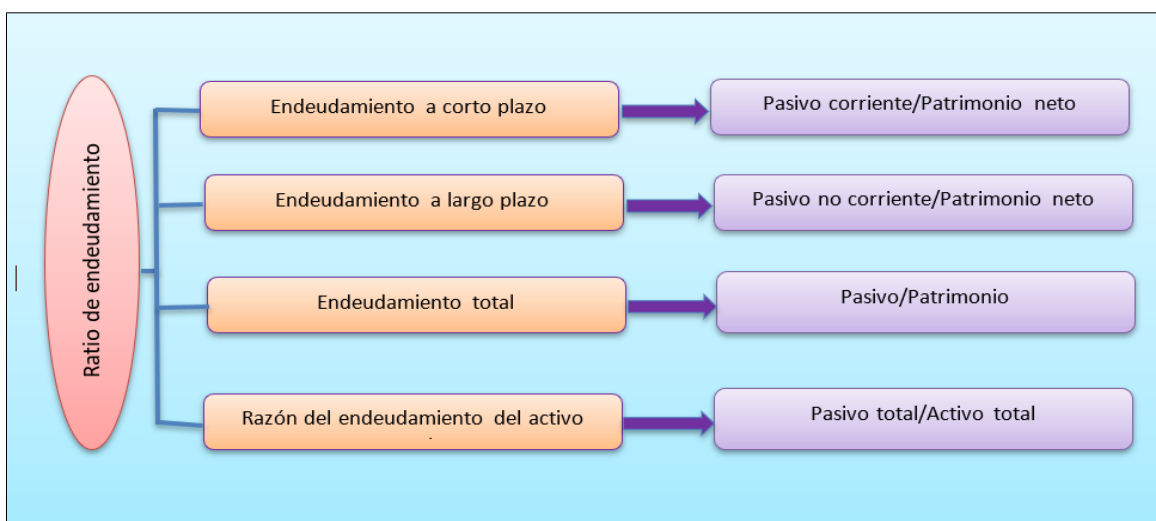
Ratio de endeudamiento

Endeudamiento a corto plazo

Pasivo corriente/Patrimonio neto

Endeudamiento a largo plazo

Pasivo no corriente/Patrimonio neto

Endeudamiento total

Pasivo/Patrimonio

Razón del endeudamiento del activo

Pasivo total/Activo total